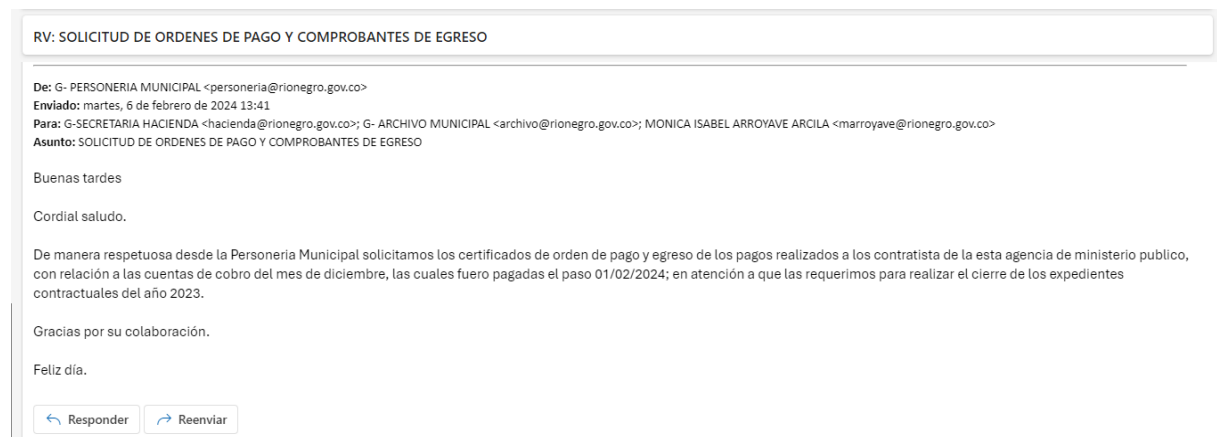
RV: SOLICITUD DE ORDENES DE PAGO Y COMPROBANTES DE EGRESO

**De:** G- PERSONERIA MUNICIPAL <personeria@rionegro.gov.co>
**Enviado:** martes, 6 de febrero de 2024 13:41
**Para:** G-SECRETARIA HACIENDA <hacienda@rionegro.gov.co>; G- ARCHIVO MUNICIPAL <archivo@rionegro.gov.co>; MONICA ISABEL ARROYAVE ARCILA <marroyave@rionegro.gov.co>
**Asunto:** SOLICITUD DE ORDENES DE PAGO Y COMPROBANTES DE EGRESO

Buenas tardes

Cordial saludo.

De manera respetuosa desde la Personeria Municipal solicitamos los certificados de orden de pago y egreso de los pagos realizados a los contratista de la esta agencia de ministerio publico, con relación a las cuentas de cobro del mes de diciembre, las cuales fuero pagadas el paso 01/02/2024; en atención a que las requerimos para realizar el cierre de los expedientes contractuales del año 2023.

Gracias por su colaboración.

Feliz día.

Responder Reenviar